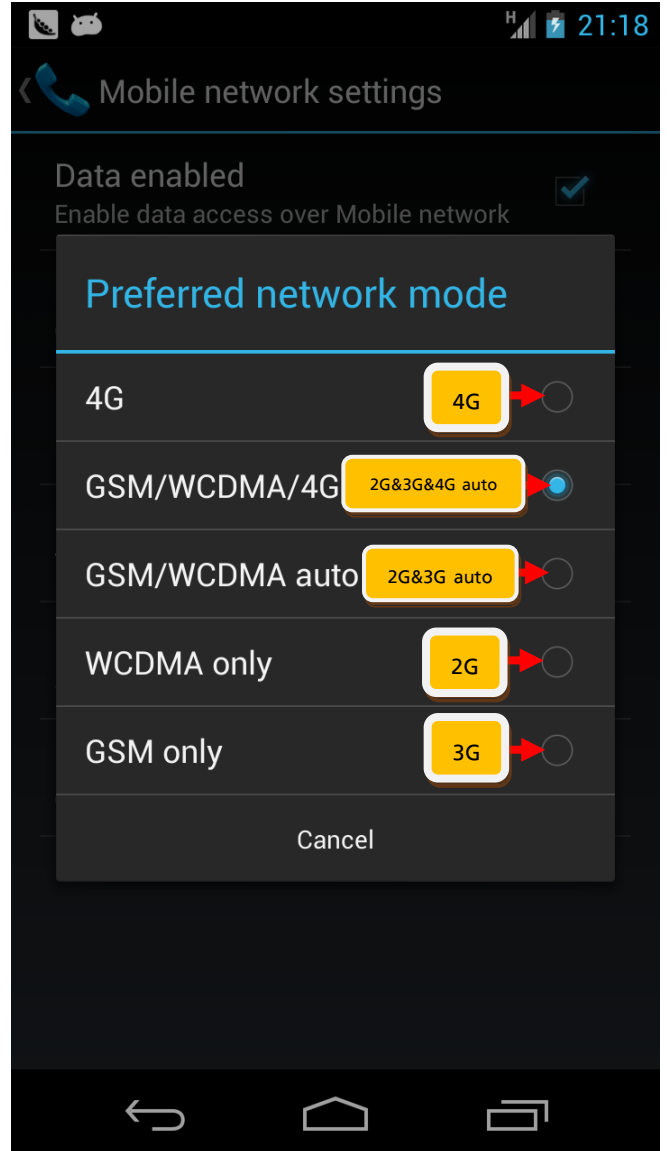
H 21:18

Mobile network settings

Data enabled
Enable data access over Mobile network

Preferred network mode

4G
4G

GSM/WCDMA/4G
2G&3G&4G auto

GSM/WCDMA auto
2G&3G auto

WCDMA only
2G

GSM only
3G

Cancel